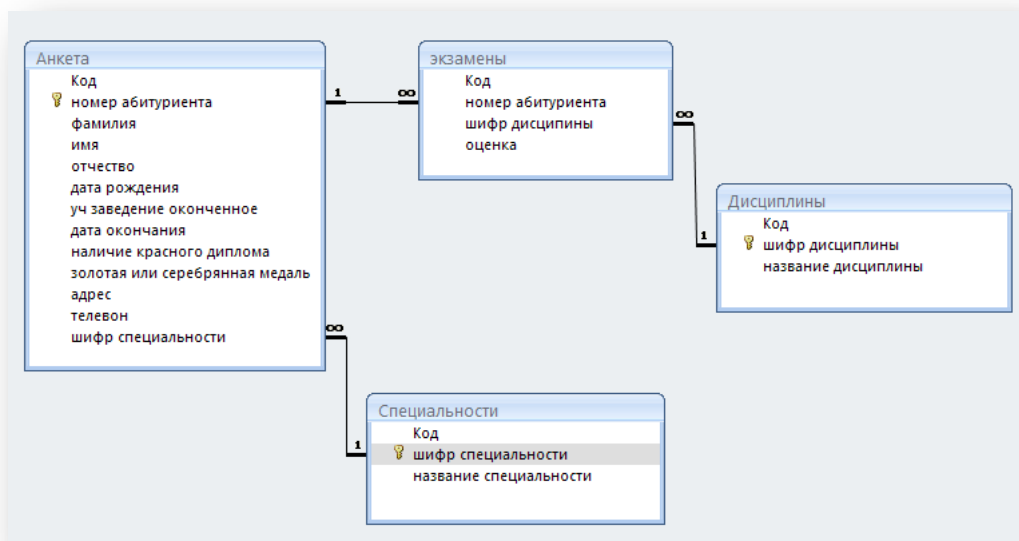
Анкета
Код
номер абитуриента
фамилия
имя
отчество
дата рождения
уч заведение оконченное
дата окончания
наличие красного диплома
золотая или серебрянная медаль
адрес
телевон
шифр специальности

1

∞

экзамены
Код
номер абитуриента
шифр дисципины
оценка

∞

1

Дисциплины
Код
шифр дисциплины
название дисциплины

∞

1

Специальности
Код
шифр специальности
название специальности